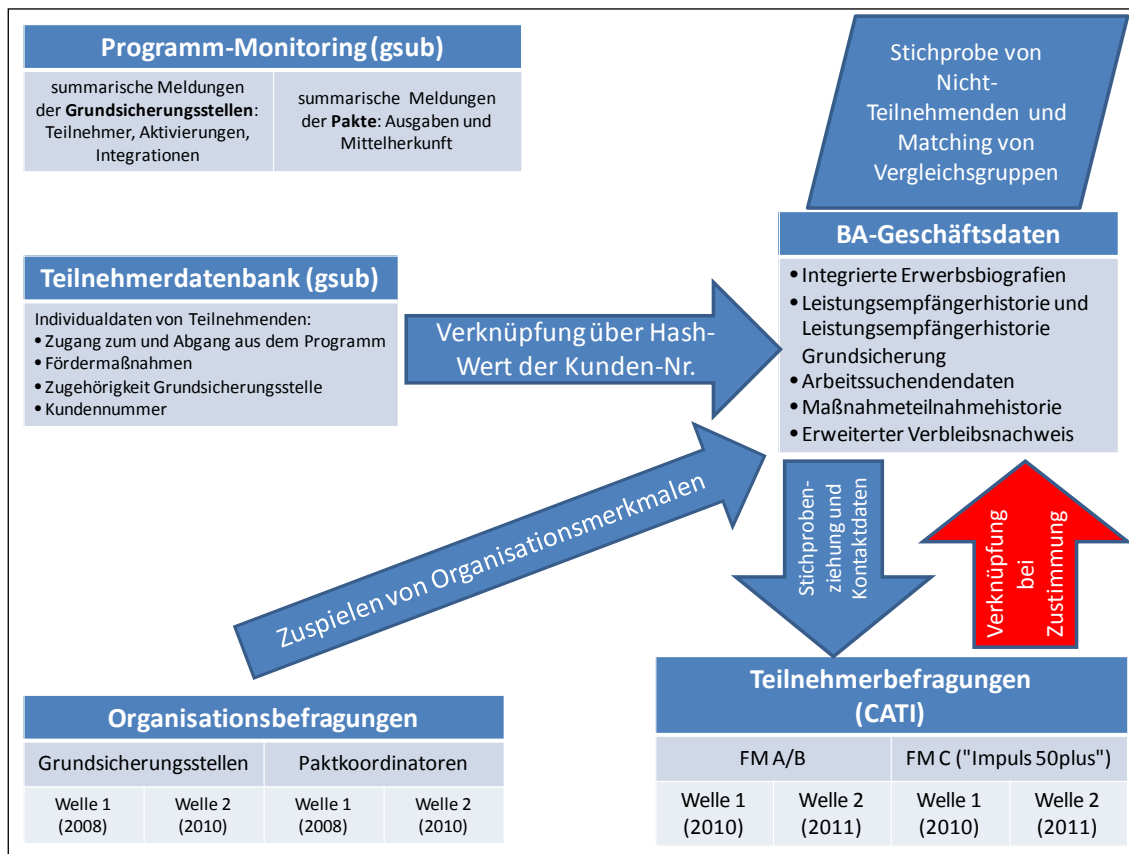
Programm-Monitoring (gsub)

summarische Meldungen der **Grundsicherungsstellen**: Teilnehmer, Aktivierungen, Integrationen

summarische Meldungen der **Pakte**: Ausgaben und Mittelherkunft

Stichprobe von Nicht-Teilnehmenden und Matching von Vergleichsgruppen

BA-Geschäftsdaten

• Integrierte Erwerbsbiografien
• Leistungsempfängerhistorie und Leistungsempfängerhistorie Grundsicherung
• Arbeitssuchendendaten
• Maßnahmeteilnahmehistorie
• Erweiterter Verbleibsnachweis

Teilnehmerdatenbank (gsub)

Individualdaten von Teilnehmenden:
• Zugang zum und Abgang aus dem Programm
• Fördermaßnahmen
• Zugehörigkeit Grundsicherungsstelle
• Kundennummer

Verknüpfung über Hash-Wert der Kunden-Nr.

Zuspielen von Organisationsmerkmalen

Stichproben-ziehung und Kontaktdaten

Verknüpfung bei Zustimmung

Teilnehmerbefragungen (CATI)

| FM A/B | | FM C ("Impuls 50plus") | |
|---|---|---|---|
| Welle 1 (2010) | Welle 2 (2011) | Welle 1 (2010) | Welle 2 (2011) |

Organisationsbefragungen

| Grundsicherungsstellen | | Paktkoordinatoren | |
|---|---|---|---|
| Welle 1 (2008) | Welle 2 (2010) | Welle 1 (2008) | Welle 2 (2010) |